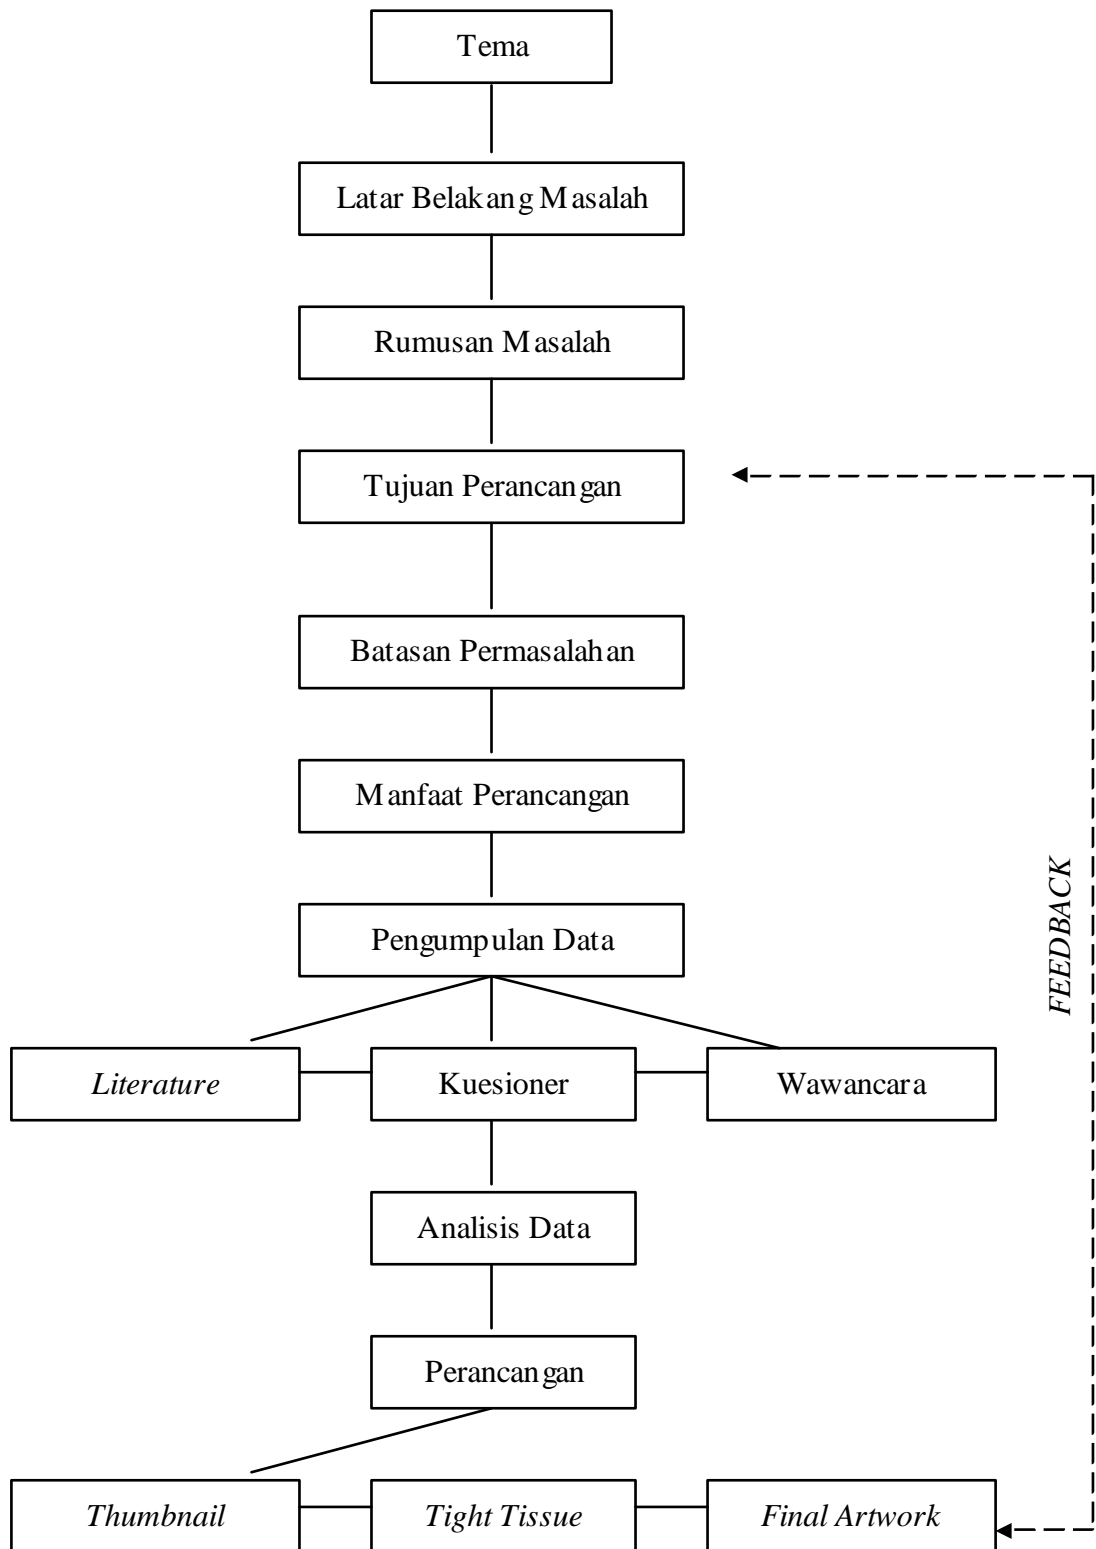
Tema

Latar Belakang Masalah

Rumusan Masalah

Tujuan Perancangan

Batasan Permasalahan

Manfaat Perancangan

Pengumpulan Data

*Literature*

Kuesioner

Wawancara

Analisis Data

Perancangan

*Thumbnail*

*Tight Tissue*

*Final Artwork*

*FEEDBACK*